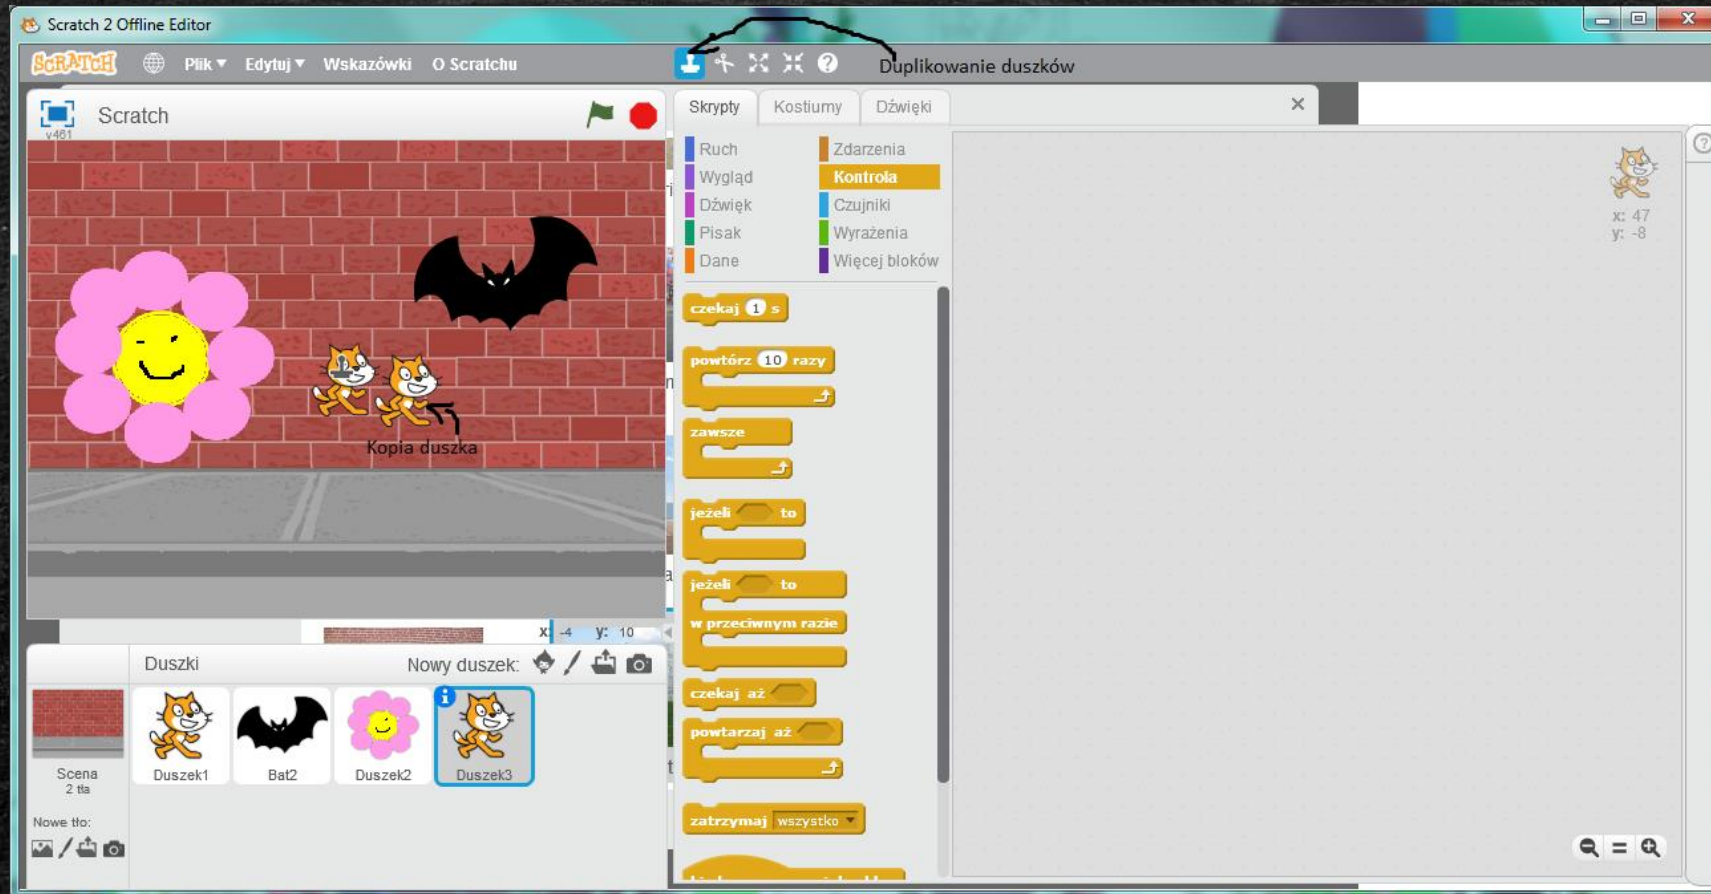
Scratch 2 Offline Editor

SCRATCH Plik ▾ Edytuj ▾ Wskazówki O Scratchu

Duplikowanie duszków

Scratch
v461

Skrypty Kostiumy Dźwięki

Ruch
Wygląd
Dźwięk
Pisak
Dane
Zdarzenia
Kontrola
Czujniki
Wyrażenia
Więcej bloków

czekaj 1 s
powtórz 10 razy
zawsze
jeżeli to
jeżeli to
w przeciwnym razie
czekaj aż
powtarzaj aż
zatrzymaj wszystko

x: 47
y: -8

Kopia duszka

x: -4 y: 10

Duszki
Nowy duszek:

Scena
2 tła

Nowe tło:

Duszek1
Bat2
Duszek2
Duszek3